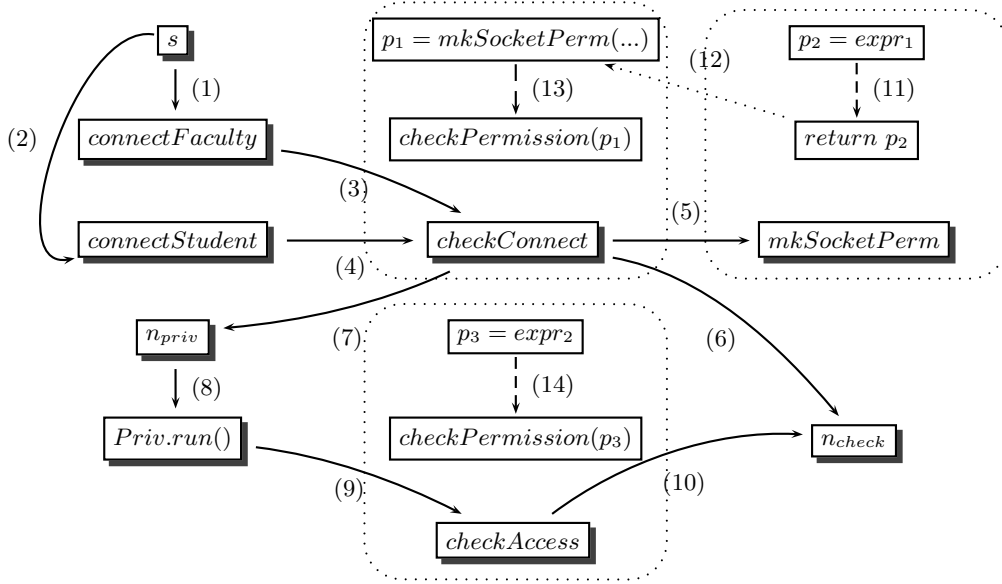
$s$

(1)

(2)

$connectFaculty$

$connectStudent$

$p_1 = mkSocketPerm(...)$

(13)

$checkPermission(p_1)$

(12)

$p_2 = expr_1$

(11)

$return\ p_2$

(3)

$checkConnect$

(4)

(5)

$mkSocketPerm$

$n_{priv}$

(7)

$p_3 = expr_2$

(14)

$checkPermission(p_3)$

(6)

(8)

$Priv.run()$

(9)

$checkAccess$

(10)

$n_{check}$